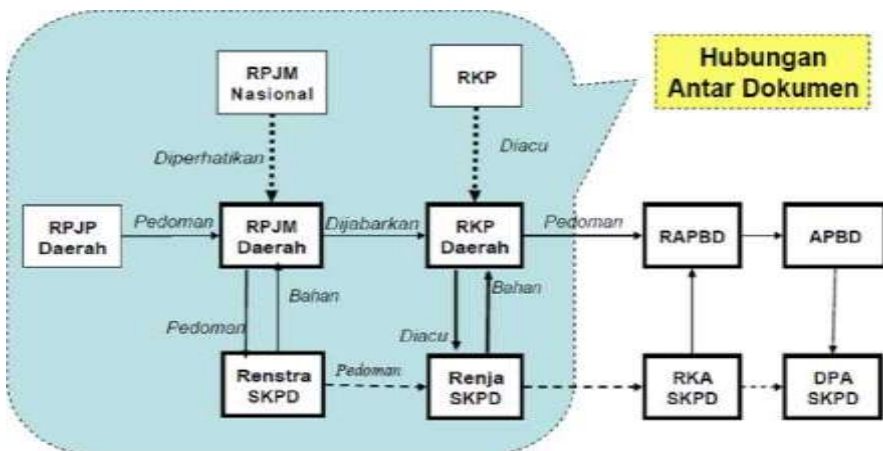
Hubungan Antar Dokumen

RPJM Nasional

RKP

Diperhatikan

Diacu

RPJP Daerah

Pedoman

RPJM Daerah

Dijabarkan

RKP Daerah

Pedoman

RAPBD

APBD

Bahan

Bahan

Pedoman

Diacu

Renstra SKPD

Pedoman

Renja SKPD

RKA SKPD

DPA SKPD